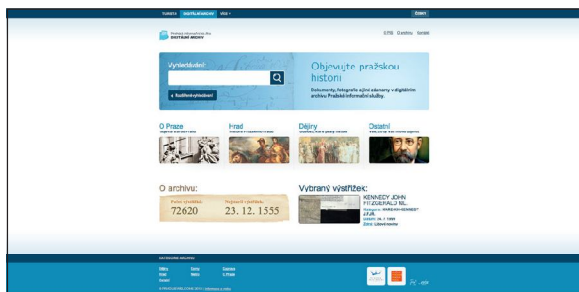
TURISTA DIGITALIZACE VÍCE

ČESKY

DIGITÁLNÍ ARCHIV

O PIS O archivu Kontakt

Vyhledávání:

Rozšířené vyhledávání

Objevujte pražskou historii

Dokumenty, fotografie a jiné záznamy v digitálním archivu Pražské informační služby.

O Praze

Hrad

Dějiny

Ostatní

O archivu:

72620

23. 12. 1555

Vybraný výstřižek:

KENNEDY JOHN FITZGERALD ML.

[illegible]

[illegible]